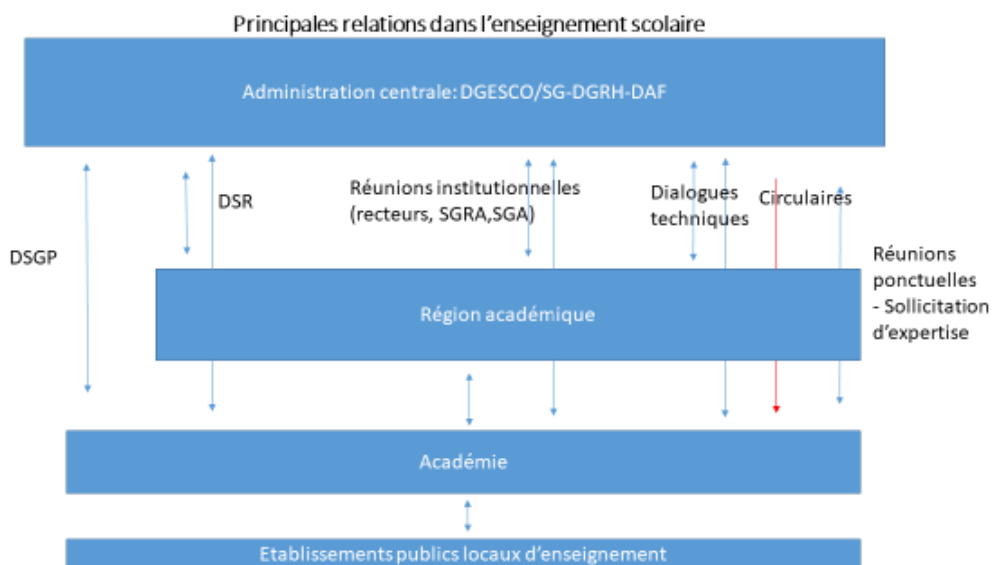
Principales relations dans l’enseignement scolaire

Administration centrale: DGESCO/SG-DGRH-DAF

DSGP

DSR

Réunions institutionnelles (recteurs, SGRA,SGA)

Dialogues techniques

Circulaires

Réunions ponctuelles - Sollicitation d’expertise

Région académique

Académie

Etablissements publics locaux d’enseignement